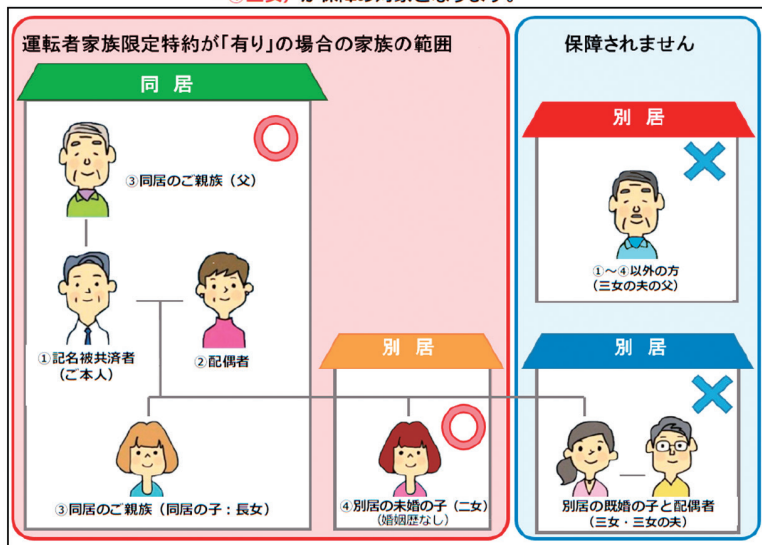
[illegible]

運転者家族限定特約が「有り」の場合の家族の範囲

同居

③同居のご親族（父）

①記名被共済者（ご本人）

②配偶者

③同居のご親族（同居の子：長女）

別居

④別居の未婚の子（二女）（婚姻歴なし）

保障されません

別居

①～④以外の方（三女の夫の父）

別居

別居の既婚の子と配偶者（三女・三女の夫）